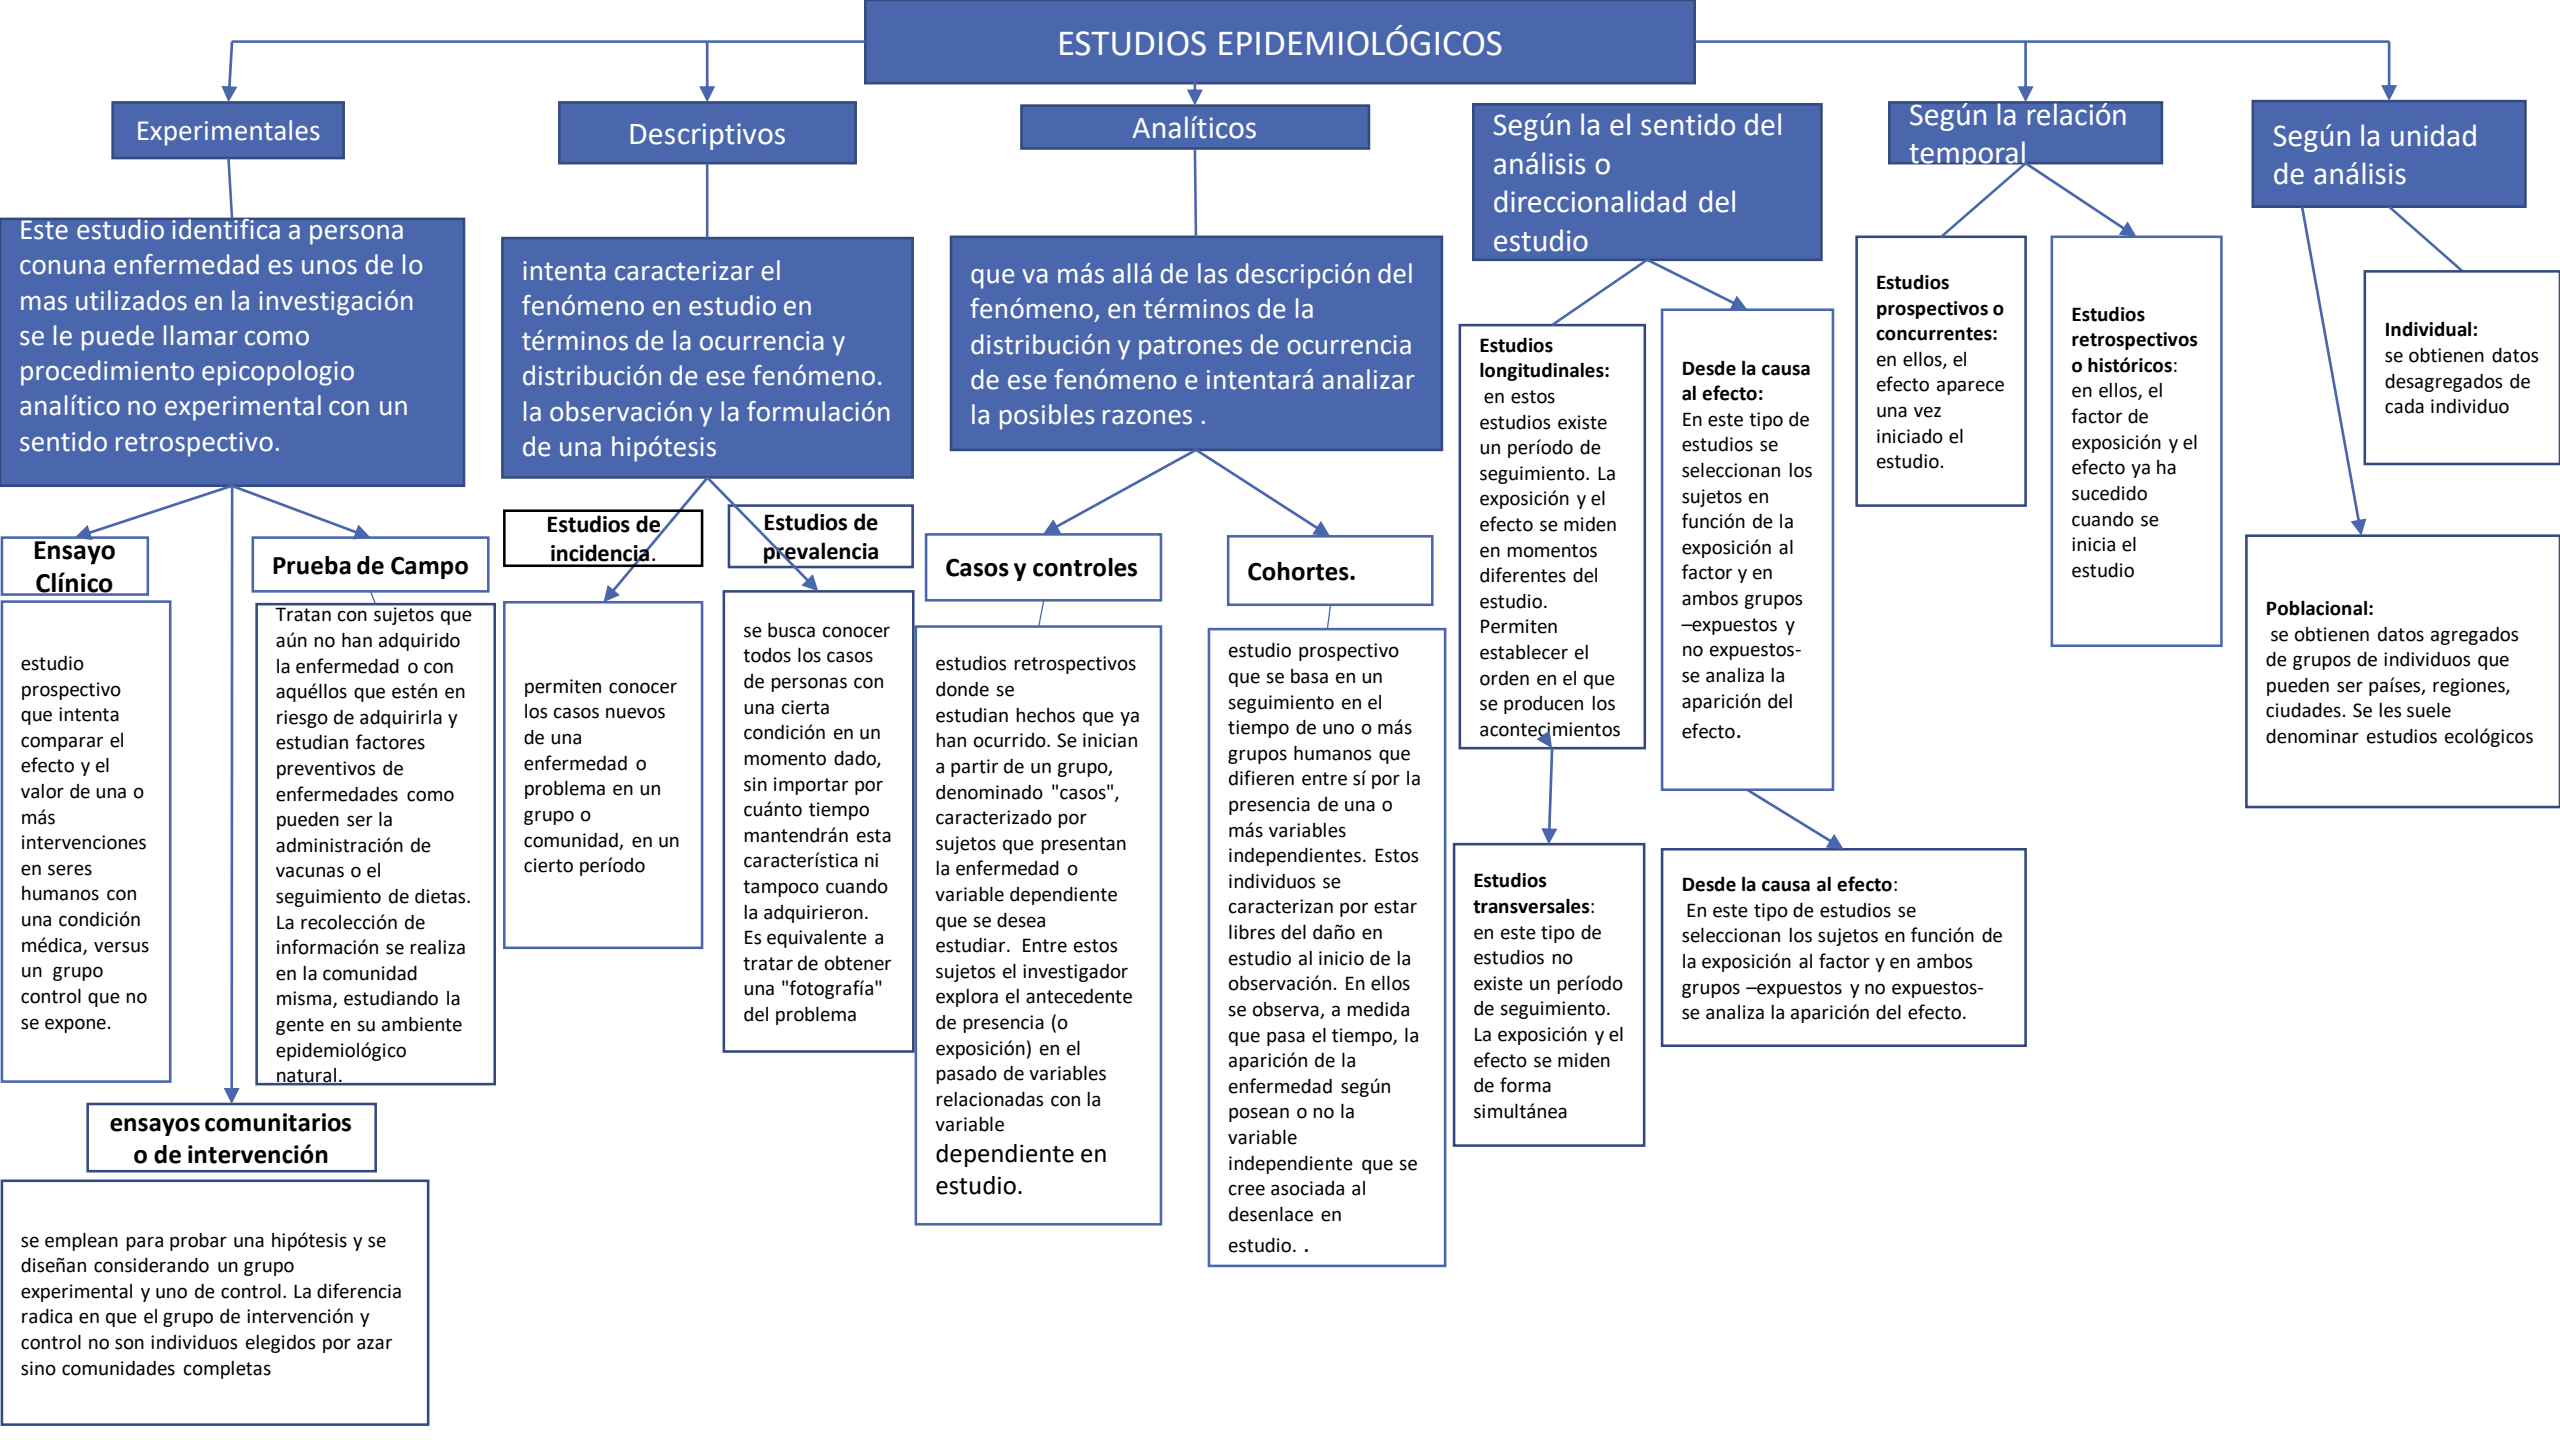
ESTUDIOS EPIDEMIOLÓGICOS

Experimentales

Este estudio identifica a persona conuna enfermedad es unos de lo mas utilizados en la investigación se le puede llamar como procedimiento epicopologio analítico no experimental con un sentido retrospectivo.

Ensayo Clínico

estudio prospectivo que intenta comparar el efecto y el valor de una o más intervenciones en seres humanos con una condición médica, versus un grupo control que no se expone.

Prueba de Campo

Tratan con sujetos que aún no han adquirido la enfermedad o con aquéllos que estén en riesgo de adquirirla y estudian factores preventivos de enfermedades como pueden ser la administración de vacunas o el seguimiento de dietas. La recolección de información se realiza en la comunidad misma, estudiando la gente en su ambiente epidemiológico natural.

ensayos comunitarios o de intervención

se emplean para probar una hipótesis y se diseñan considerando un grupo experimental y uno de control. La diferencia radica en que el grupo de intervención y control no son individuos elegidos por azar sino comunidades completas

Descriptivos

intenta caracterizar el fenómeno en estudio en términos de la ocurrencia y distribución de ese fenómeno. la observación y la formulación de una hipótesis

Estudios de incidencia.

permiten conocer los casos nuevos de una enfermedad o problema en un grupo o comunidad, en un cierto período

Estudios de prevalencia

se busca conocer todos los casos de personas con una cierta condición en un momento dado, sin importar por cuánto tiempo mantendrán esta característica ni tampoco cuando la adquirieron. Es equivalente a tratar de obtener una "fotografía" del problema

Analíticos

que va más allá de las descripción del fenómeno, en términos de la distribución y patrones de ocurrencia de ese fenómeno e intentará analizar la posibles razones .

Casos y controles

estudios retrospectivos donde se estudian hechos que ya han ocurrido. Se inician a partir de un grupo, denominado "casos", caracterizado por sujetos que presentan la enfermedad o variable dependiente que se desea estudiar. Entre estos sujetos el investigador explora el antecedente de presencia (o exposición) en el pasado de variables relacionadas con la variable dependiente en estudio.

Cohortes.

estudio prospectivo que se basa en un seguimiento en el tiempo de uno o más grupos humanos que difieren entre sí por la presencia de una o más variables independientes. Estos individuos se caracterizan por estar libres del daño en estudio al inicio de la observación. En ellos se observa, a medida que pasa el tiempo, la aparición de la enfermedad según posean o no la variable independiente que se cree asociada al desenlace en estudio. .

Según la el sentido del análisis o direccionalidad del estudio

Estudios longitudinales: en estos estudios existe un período de seguimiento. La exposición y el efecto se miden en momentos diferentes del estudio. Permiten establecer el orden en el que se producen los acontecimientos

Estudios transversales: en este tipo de estudios no existe un período de seguimiento. La exposición y el efecto se miden de forma simultánea

Desde la causa al efecto: En este tipo de estudios se seleccionan los sujetos en función de la exposición al factor y en ambos grupos –expuestos y no expuestos- se analiza la aparición del efecto.

Desde la causa al efecto: En este tipo de estudios se seleccionan los sujetos en función de la exposición al factor y en ambos grupos –expuestos y no expuestos- se analiza la aparición del efecto.

Según la relación temporal

Estudios prospectivos o concurrentes: en ellos, el efecto aparece una vez iniciado el estudio.

Estudios retrospectivos o históricos: en ellos, el factor de exposición y el efecto ya ha sucedido cuando se inicia el estudio

Según la unidad de análisis

Individual: se obtienen datos desagregados de cada individuo

Poblacional: se obtienen datos agregados de grupos de individuos que pueden ser países, regiones, ciudades. Se les suele denominar estudios ecológicos